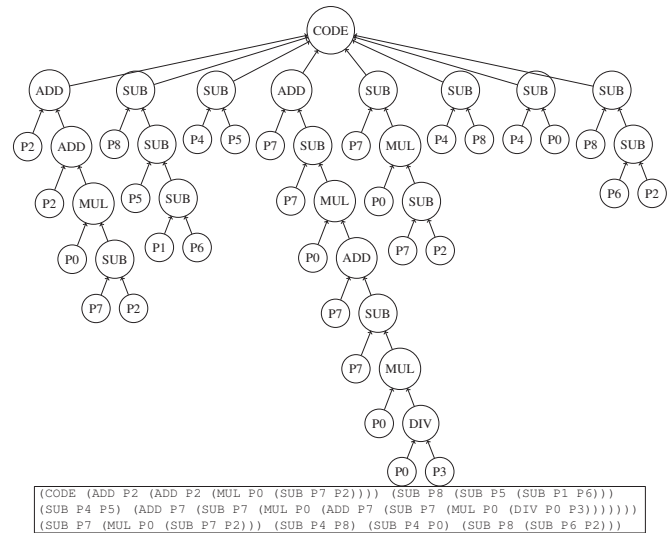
CODE

ADD SUB SUB ADD SUB SUB SUB SUB

P2 ADD P8 SUB P4 P5 P7 SUB P7 MUL P4 P8 P4 P0 P8 SUB

P2 MUL P5 SUB P7 MUL P0 SUB P6 P2

P0 SUB P1 P6 P0 ADD P7 P2

P7 P2 P7 SUB

P7 MUL

P0 DIV

P0 P3

(CODE (ADD P2 (ADD P2 (MUL P0 (SUB P7 P2)))) (SUB P8 (SUB P5 (SUB P1 P6)))
(SUB P4 P5) (ADD P7 (SUB P7 (MUL P0 (ADD P7 (SUB P7 (MUL P0 (DIV P0 P3)))))))
(SUB P7 (MUL P0 (SUB P7 P2))) (SUB P4 P8) (SUB P4 P0) (SUB P8 (SUB P6 P2)))